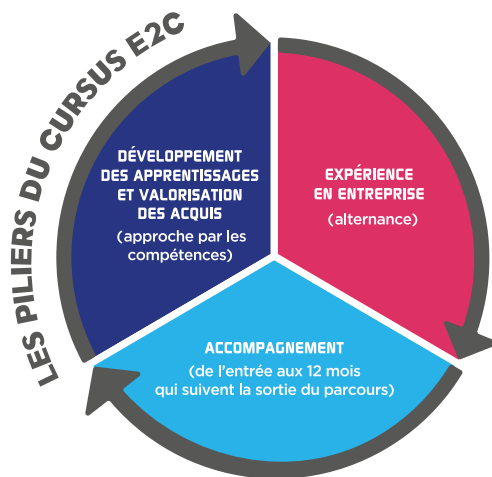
LES PILIERS DU CURSUS E2C

DÉVELOPPEMENT DES APPRENTISSAGES ET VALORISATION DES ACQUIS
(approche par les compétences)

EXPÉRIENCE EN ENTREPRISE
(alternance)

ACCOMPAGNEMENT
(de l'entrée aux 12 mois qui suivent la sortie du parcours)